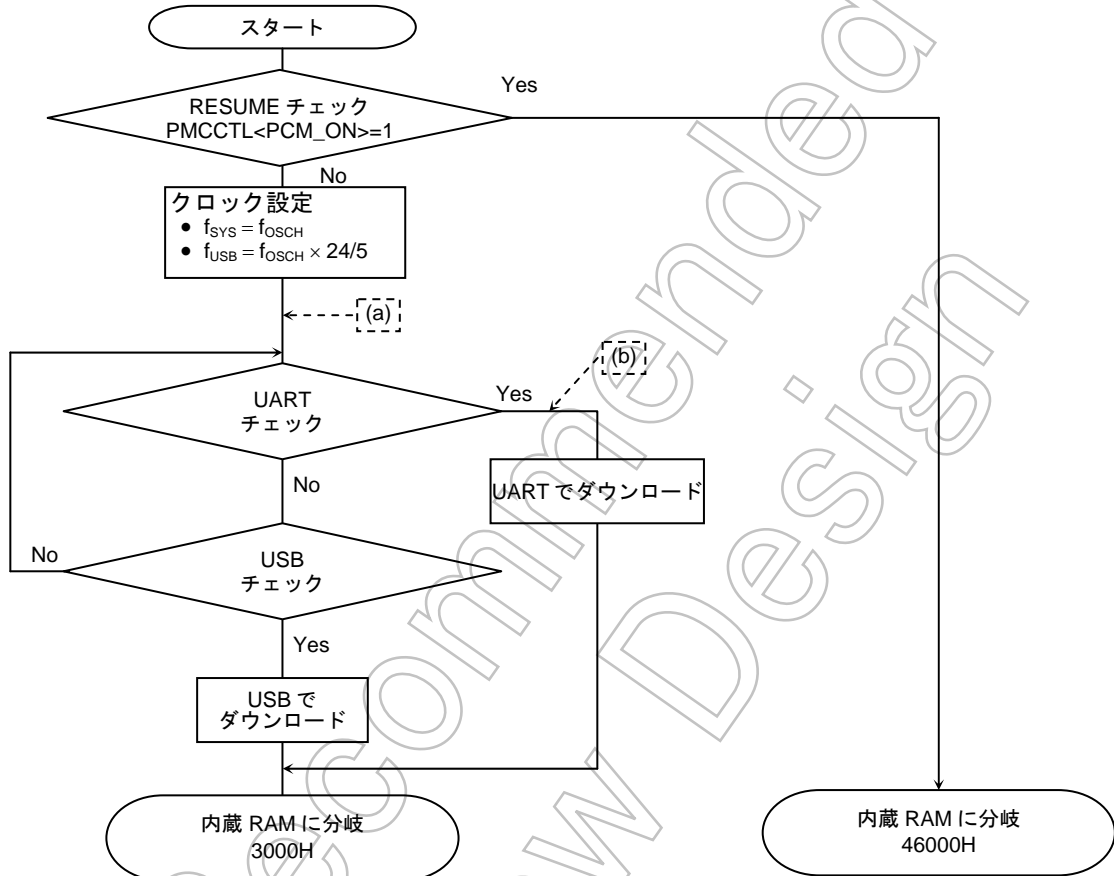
スタート

RESUME チェック
PMCCTL<PCM_ON>=1

Yes

No

クロック設定
- $f_{SYS} = f_{OSCH}$
- $f_{USB} = f_{OSCH} \times 24/5$

(a)

(b)

UART
チェック

Yes

UART でダウンロード

No

No

USB
チェック

Yes

USB で
ダウンロード

内蔵 RAM に分岐
3000H

内蔵 RAM に分岐
46000H

Not Recommended for New Design